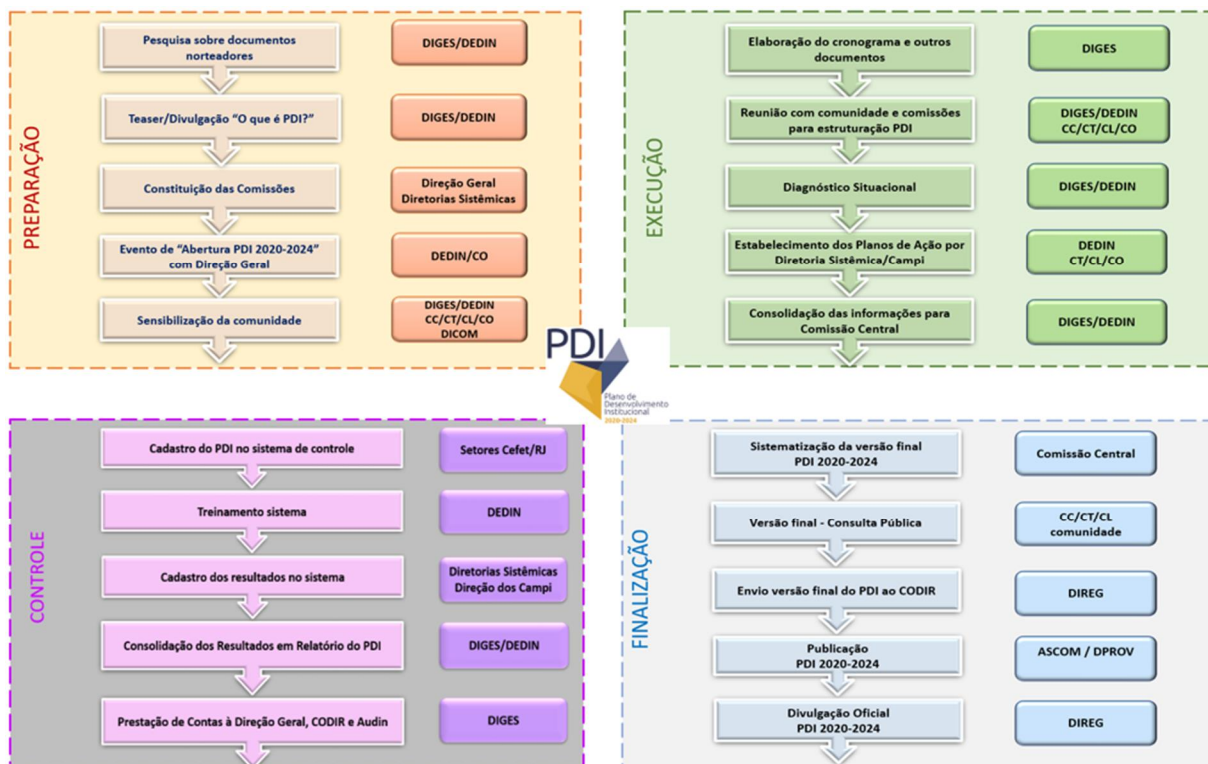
PREPARAÇÃO

Pesquisa sobre documentos norteadores
DIGES/DEDIN

Teaser/Divulgação "O que é PDI?"
DIGES/DEDIN

Constituição das Comissões
Direção Geral
Diretorias Sistêmicas

Evento de "Abertura PDI 2020-2024" com Direção Geral
DEDIN/CO

Sensibilização da comunidade
DIGES/DEDIN
CC/CT/CL/CO
DICOM

EXECUÇÃO

Elaboração do cronograma e outros documentos
DIGES

Reunião com comunidade e comissões para estruturação PDI
DIGES/DEDIN
CC/CT/CL/CO

Diagnóstico Situacional
DIGES/DEDIN

Estabelecimento dos Planos de Ação por Diretoria Sistêmica/Campi
DEDIN
CT/CL/CO

Consolidação das informações para Comissão Central
DIGES/DEDIN

PDI
Plano de Desenvolvimento Institucional
2020-2024

CONTROLE

Cadastro do PDI no sistema de controle
Setores Cefet/RJ

Treinamento sistema
DEDIN

Cadastro dos resultados no sistema
Diretorias Sistêmicas
Direção dos Campi

Consolidação dos Resultados em Relatório do PDI
DIGES/DEDIN

Prestação de Contas à Direção Geral, CODIR e Audin
DIGES

FINALIZAÇÃO

Sistematização da versão final PDI 2020-2024
Comissão Central

Versão final - Consulta Pública
CC/CT/CL
comunidade

Envio versão final do PDI ao CODIR
DIREG

Publicação
PDI 2020-2024
ASCOM / DPROV

Divulgação Oficial
PDI 2020-2024
DIREG